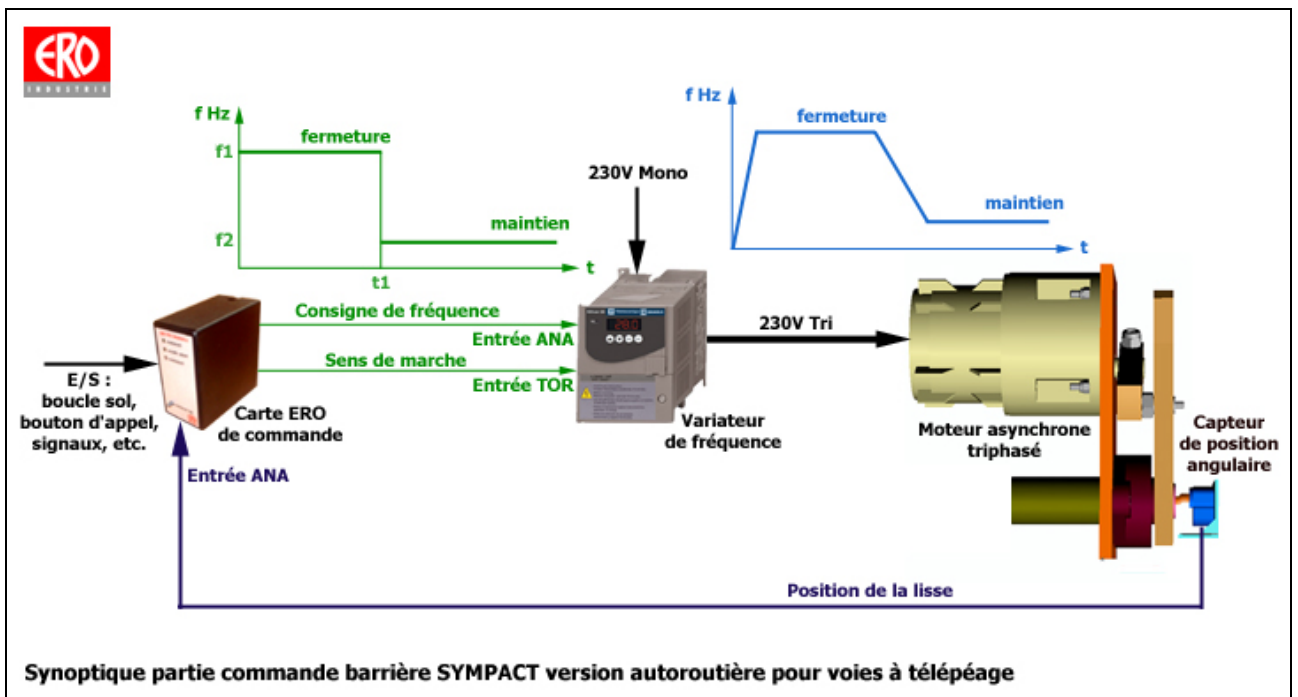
ERO
INDUSTRIE

f Hz
fermeture
f1
f2
maintien
t1
t

230V Mono

f Hz
fermeture
maintien
t

Consigne de fréquence
Entrée ANA
Sens de marche
Entrée TOR

230V Tri

E/S :
boucle sol,
bouton d'appel,
signaux, etc.

Carte ERO
de commande

Variateur
de fréquence

Moteur asynchrone
triphasé

Capteur
de position
angulaire

Entrée ANA

Position de la lisse

Synoptique partie commande barrière SYMPACT version autoroutière pour voies à télépéage